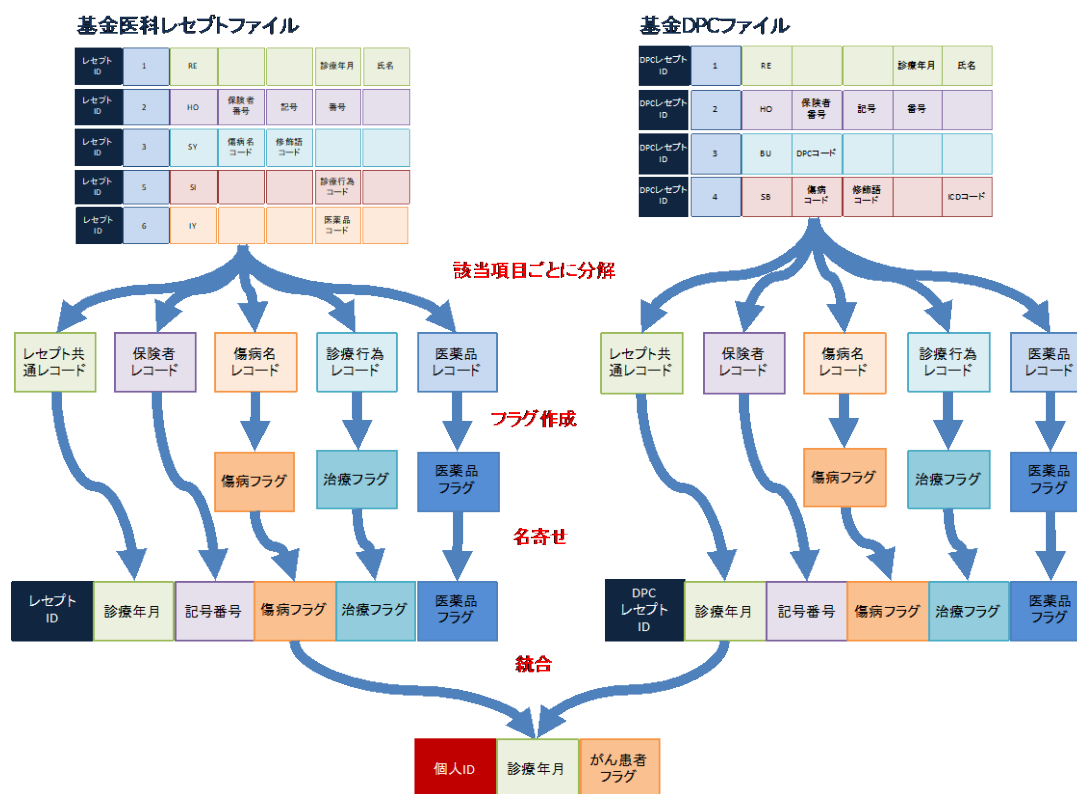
基金医科レセプトファイル

| レセプトID | 1 | RE | | | 診療年月 | 氏名 |
|---|---|---|---|---|---|---|
| レセプトID | 2 | HO | 保険者番号 | 記号 | 番号 | |
| レセプトID | 3 | SY | 傷病名コード | 修飾語コード | | |
| レセプトID | 5 | SI | | | 診療行為コード | |
| レセプトID | 6 | IY | | | 医薬品コード | |

基金DPCファイル

| DPCレセプトID | 1 | RE | | | 診療年月 | 氏名 |
|---|---|---|---|---|---|---|
| DPCレセプトID | 2 | HO | 保険者番号 | 記号 | 番号 | |
| DPCレセプトID | 3 | BU | DPCコード | | | |
| DPCレセプトID | 4 | SB | 傷病コード | 修飾語コード | | ICDコード |

該当項目ごとに分解

レセプト共通レコード
保険者レコード
傷病名レコード
診療行為レコード
医薬品レコード

レセプト共通レコード
保険者レコード
傷病名レコード
診療行為レコード
医薬品レコード

フラグ作成

傷病フラグ
治療フラグ
医薬品フラグ

傷病フラグ
治療フラグ
医薬品フラグ

名寄せ

| レセプトID | 診療年月 | 記号番号 | 傷病フラグ | 治療フラグ | 医薬品フラグ |
|---|---|---|---|---|---|

| DPCレセプトID | 診療年月 | 記号番号 | 傷病フラグ | 治療フラグ | 医薬品フラグ |
|---|---|---|---|---|---|

統合

| 個人ID | 診療年月 | がん患者フラグ |
|---|---|---|